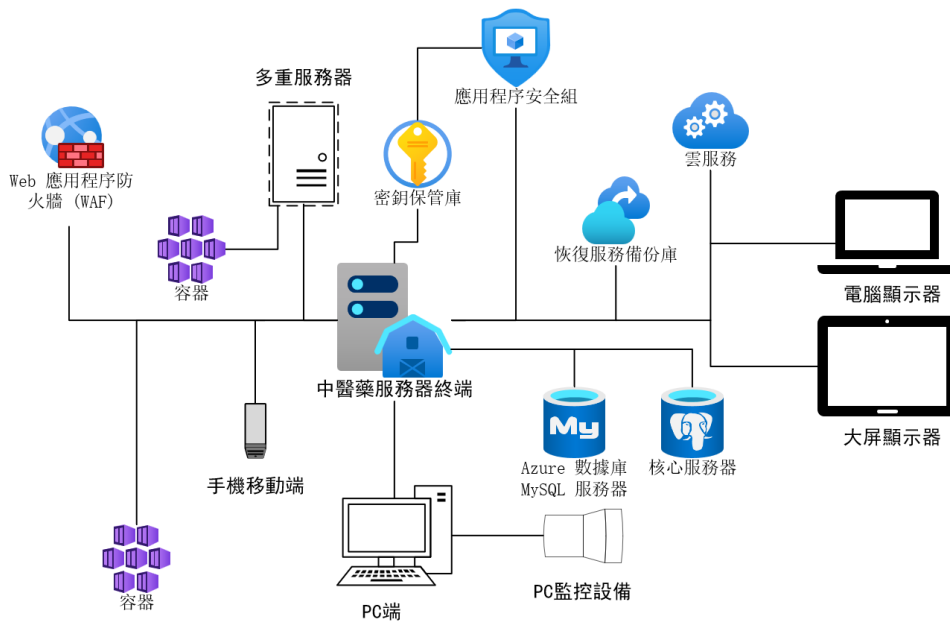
應用程序安全組

多重服務器

Web 應用程序防火牆 (WAF)

密鑰保管庫

雲服務

恢復服務備份庫

容器

電腦顯示器

中醫藥服務器終端

大屏顯示器

Azure 數據庫 MySQL 服務器

核心服務器

手機移動端

容器

PC端

PC監控設備